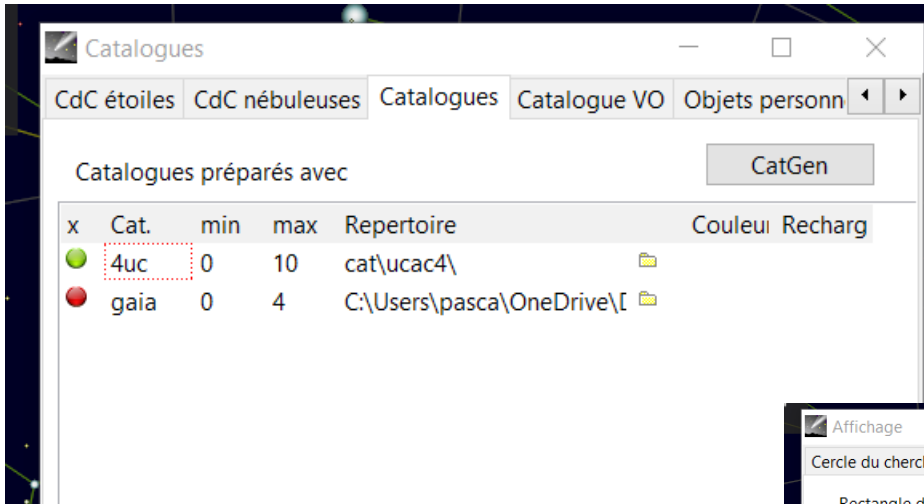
Catalogues

CdC étoiles | CdC nébuleuses | Catalogues | Catalogue VO | Objets personn

Catalogues préparés avec

CatGen

| x | Cat. | min | max | Repertoire | Couleu | Recharg |
|---|---|---|---|---|---|---|
| | 4uc | 0 | 10 | cat\ucac4\ | | |
| | gaia | 0 | 4 | C:\Users\pasca\OneDrive\[ | | |

Affichage

Cercle du cherc

Rectangle d